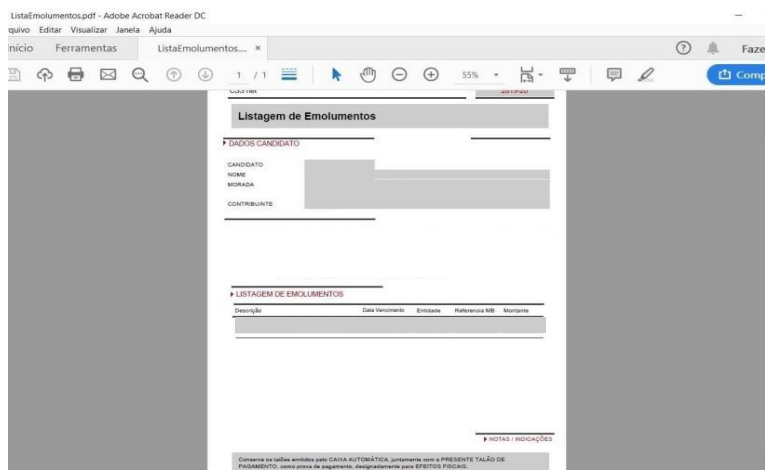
ListaEmolumentos.pdf - Adobe Acrobat Reader DC
quivo Editar Visualizar Janela Ajuda
nício Ferramentas ListaEmolumentos.... ×
1 / 1 55%
Faze
Comp

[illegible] 2019-20

Listagem de Emolumentos

DADOS CANDIDATO

CANDIDATO
NOME
MORADA

CONTRIBUINTE

LISTAGEM DE EMOLUMENTOS

| Descrição | Data Vencimento | Entidade | Referencia MB | Montante |
|---|---|---|---|---|

NOTAS / INDICAÇÕES

Conserve os talões emitidos pelo CAIXA AUTOMÁTICA, juntamente com o PRESENTE TALÃO DE PAGAMENTO, como prova de pagamento, designadamente para EFEITOS FISCAIS.